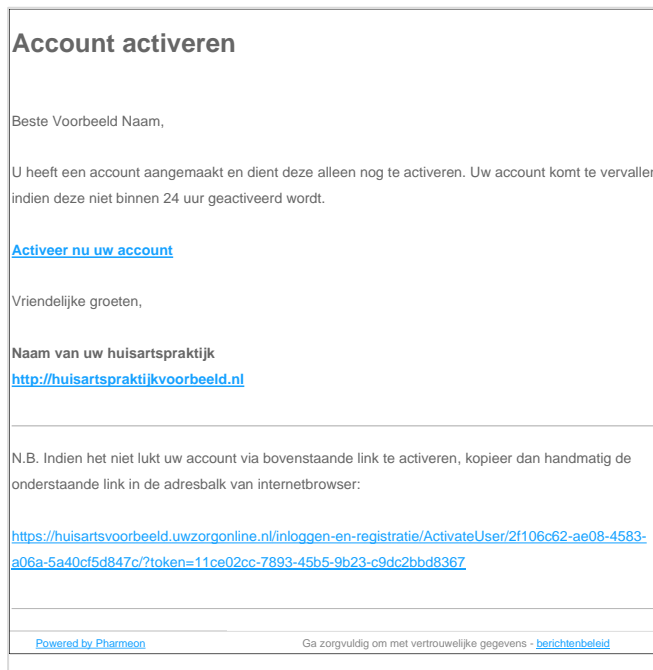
Account activeren

Beste Voorbeeld Naam,

U heeft een account aangemaakt en dient deze alleen nog te activeren. Uw account komt te vervallen indien deze niet binnen 24 uur geactiveerd wordt.

Activeer nu uw account

Vriendelijke groeten,

Naam van uw huisartspraktijk
http://huisartspraktijkvoorbeeld.nl

N.B. Indien het niet lukt uw account via bovenstaande link te activeren, kopieer dan handmatig de onderstaande link in de adresbalk van internetbrowser:

https://huisartsvoorbeeld.uwzorgonline.nl/inloggen-en-registratie/ActivateUser/2f106c62-ae08-4583-a06a-5a40cf5d847c/?token=11ce02cc-7893-45b5-9b23-c9dc2bbd8367

Powered by Pharmeon

Ga zorgvuldig om met vertrouwelijke gegevens - berichtenbeleid